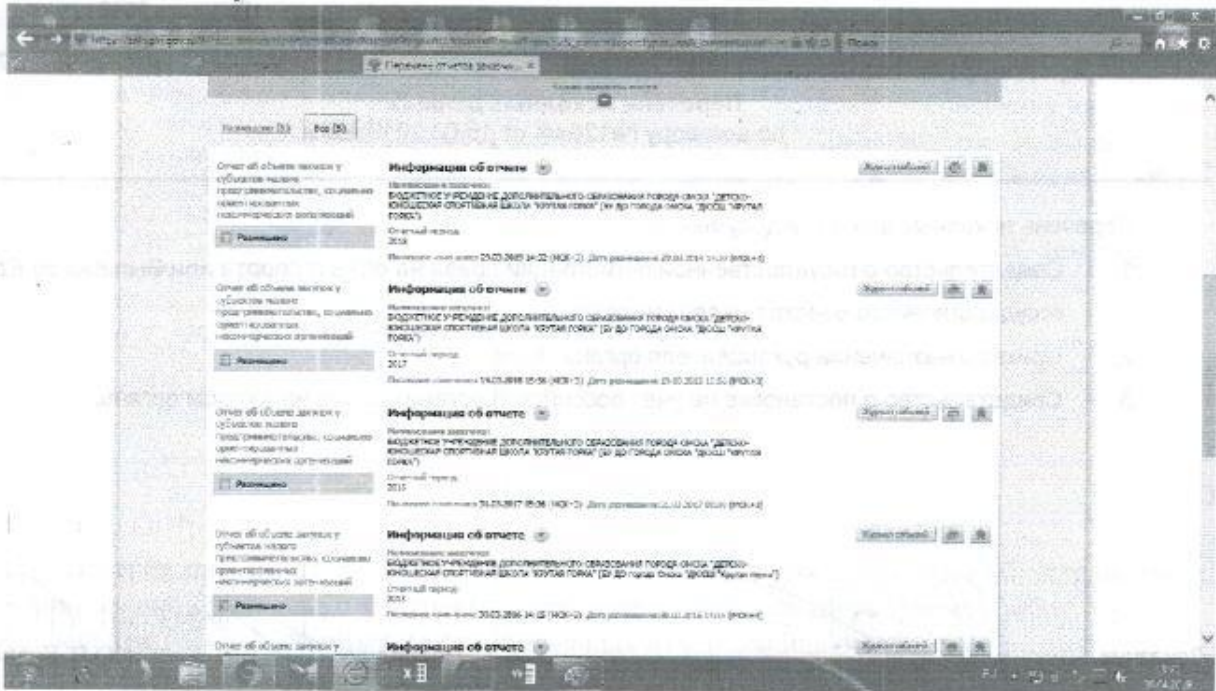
Перечень отчетов заказч... ×

Поиск

Размещен (5) Все (5)

Отчет об объеме закупок у субъектов малого предпринимательства, социально ориентированных некоммерческих организаций

Размещено

Информация об отчете

Наименование заказчика:
БЮДЖЕТНОЕ УЧРЕЖДЕНИЕ ДОПОЛНИТЕЛЬНОГО ОБРАЗОВАНИЯ ГОРОДА ОМСКА "ДЕТСКО-ЮНОШЕСКАЯ СПОРТИВНАЯ ШКОЛА "КРУТАЯ ГОРКА" (БУ ДО ГОРОДА ОМСКА "ДЮСШ "КРУТАЯ ГОРКА")

Отчетный период:
2018

Последнее изменение 25.03.2019 14:22 (МСК+3) Дата размещения 25.03.2019 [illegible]

Журнал событий

Отчет об объеме закупок у субъектов малого предпринимательства, социально ориентированных некоммерческих организаций

Размещено

Информация об отчете

Наименование заказчика:
БЮДЖЕТНОЕ УЧРЕЖДЕНИЕ ДОПОЛНИТЕЛЬНОГО ОБРАЗОВАНИЯ ГОРОДА ОМСКА "ДЕТСКО-ЮНОШЕСКАЯ СПОРТИВНАЯ ШКОЛА "КРУТАЯ ГОРКА" (БУ ДО ГОРОДА ОМСКА "ДЮСШ "КРУТАЯ ГОРКА")

Отчетный период:
2017

Последнее изменение 14.03.2018 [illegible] (МСК+3) Дата размещения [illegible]

Журнал событий

Отчет об объеме закупок у субъектов малого предпринимательства, социально ориентированных некоммерческих организаций

Размещено

Информация об отчете

Наименование заказчика:
БЮДЖЕТНОЕ УЧРЕЖДЕНИЕ ДОПОЛНИТЕЛЬНОГО ОБРАЗОВАНИЯ ГОРОДА ОМСКА "ДЕТСКО-ЮНОШЕСКАЯ СПОРТИВНАЯ ШКОЛА "КРУТАЯ ГОРКА" (БУ ДО ГОРОДА ОМСКА "ДЮСШ "КРУТАЯ ГОРКА")

Отчетный период:
2016

Последнее изменение 31.03.2017 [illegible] (МСК+3) Дата размещения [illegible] 2017 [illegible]

Журнал событий

Отчет об объеме закупок у субъектов малого предпринимательства, социально ориентированных некоммерческих организаций

Размещено

Информация об отчете

Наименование заказчика:
БЮДЖЕТНОЕ УЧРЕЖДЕНИЕ ДОПОЛНИТЕЛЬНОГО ОБРАЗОВАНИЯ ГОРОДА ОМСКА "ДЕТСКО-ЮНОШЕСКАЯ СПОРТИВНАЯ ШКОЛА "КРУТАЯ ГОРКА" (БУ ДО города Омска "ДЮСШ "Крутая горка")

Отчетный период:
2015

Последнее изменение 29.03.2016 14:15 (МСК+3) Дата размещения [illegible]

Журнал событий

Отчет об объеме закупок у

Информация об отчете

Журнал событий